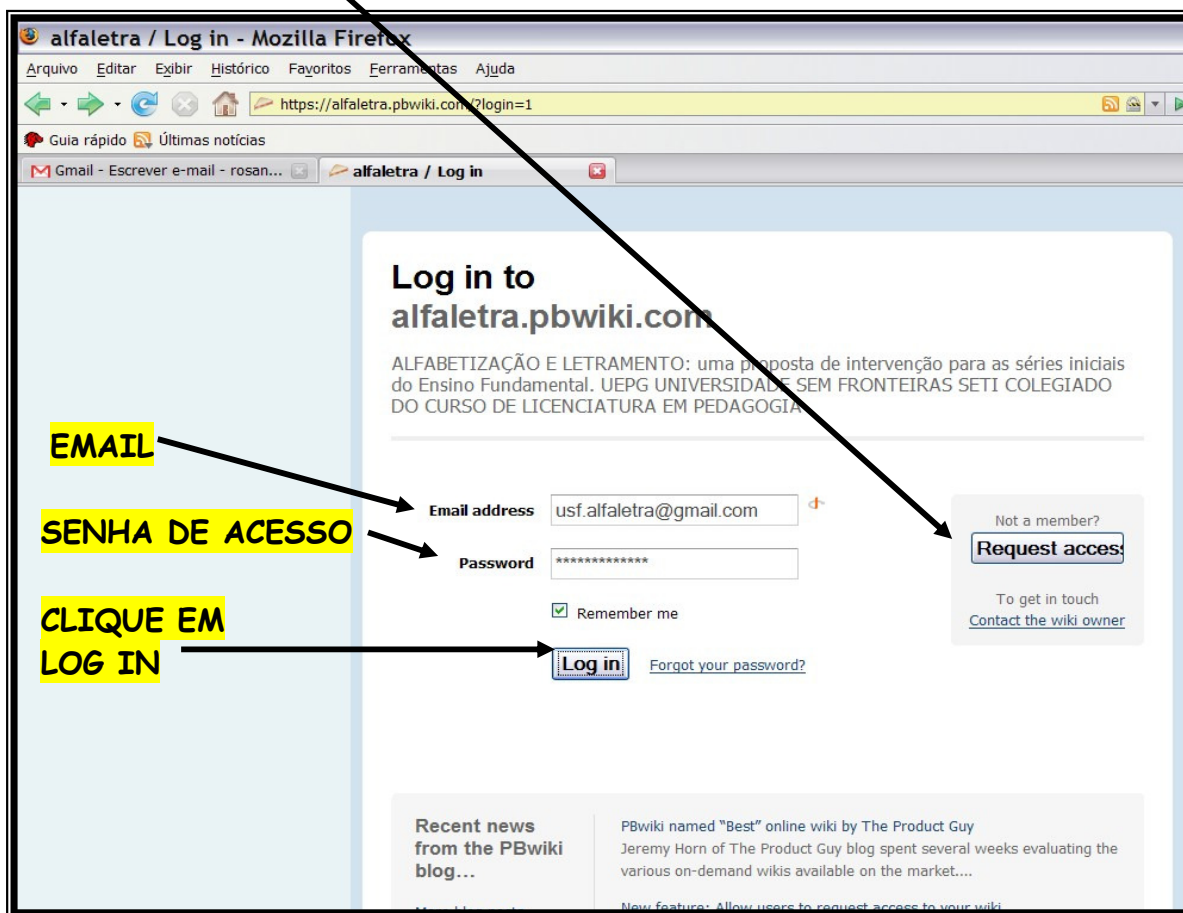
alfaletra / Log in - Mozilla Firefox

Arquivo Editar Exibir Histórico Favoritos Ferramentas Ajuda

https://alfaletra.pbwiki.com/?login=1

Guia rápido Últimas notícias

Gmail - Escrever e-mail - rosan... alfaletra / Log in

Log in to
alfaletra.pbwiki.com

ALFABETIZAÇÃO E LETRAMENTO: uma proposta de intervenção para as séries iniciais do Ensino Fundamental. UEPG UNIVERSIDADE SEM FRONTEIRAS SETI COLEGIADO DO CURSO DE LICENCIATURA EM PEDAGOGIA

EMAIL

Email address usf.alfaletra@gmail.com

SENHA DE ACESSO

Password *************

Remember me

CLIQUE EM LOG IN

Log in Forgot your password?

Not a member?
Request acces

To get in touch
Contact the wiki owner

Recent news from the PBwiki blog...

PBwiki named "Best" online wiki by The Product Guy
Jeremy Horn of The Product Guy blog spent several weeks evaluating the various on-demand wikis available on the market....

New feature: Allow users to request access to your wiki